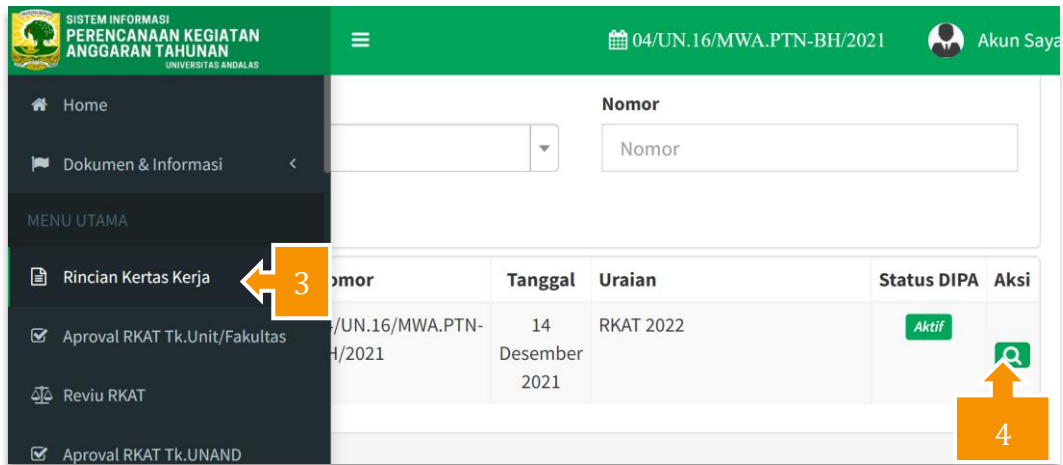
SISTEM INFORMASI
PERENCANAAN KEGIATAN ANGGARAN TAHUNAN
UNIVERSITAS ANDALAS

04/UN.16/MWA.PTN-BH/2021

Akun Saya

Home

Dokumen & Informasi

MENU UTAMA

Rincian Kertas Kerja

Aproval RKAT Tk.Unit/Fakultas

Reviu RKAT

Aproval RKAT Tk.UNAND

Nomor

Nomor

3

4

| omor | Tanggal | Uraian | Status DIPA | Aksi |
|---|---|---|---|---|
| /UN.16/MWA.PTN-H/2021 | 14 Desember 2021 | RKAT 2022 | Aktif | |